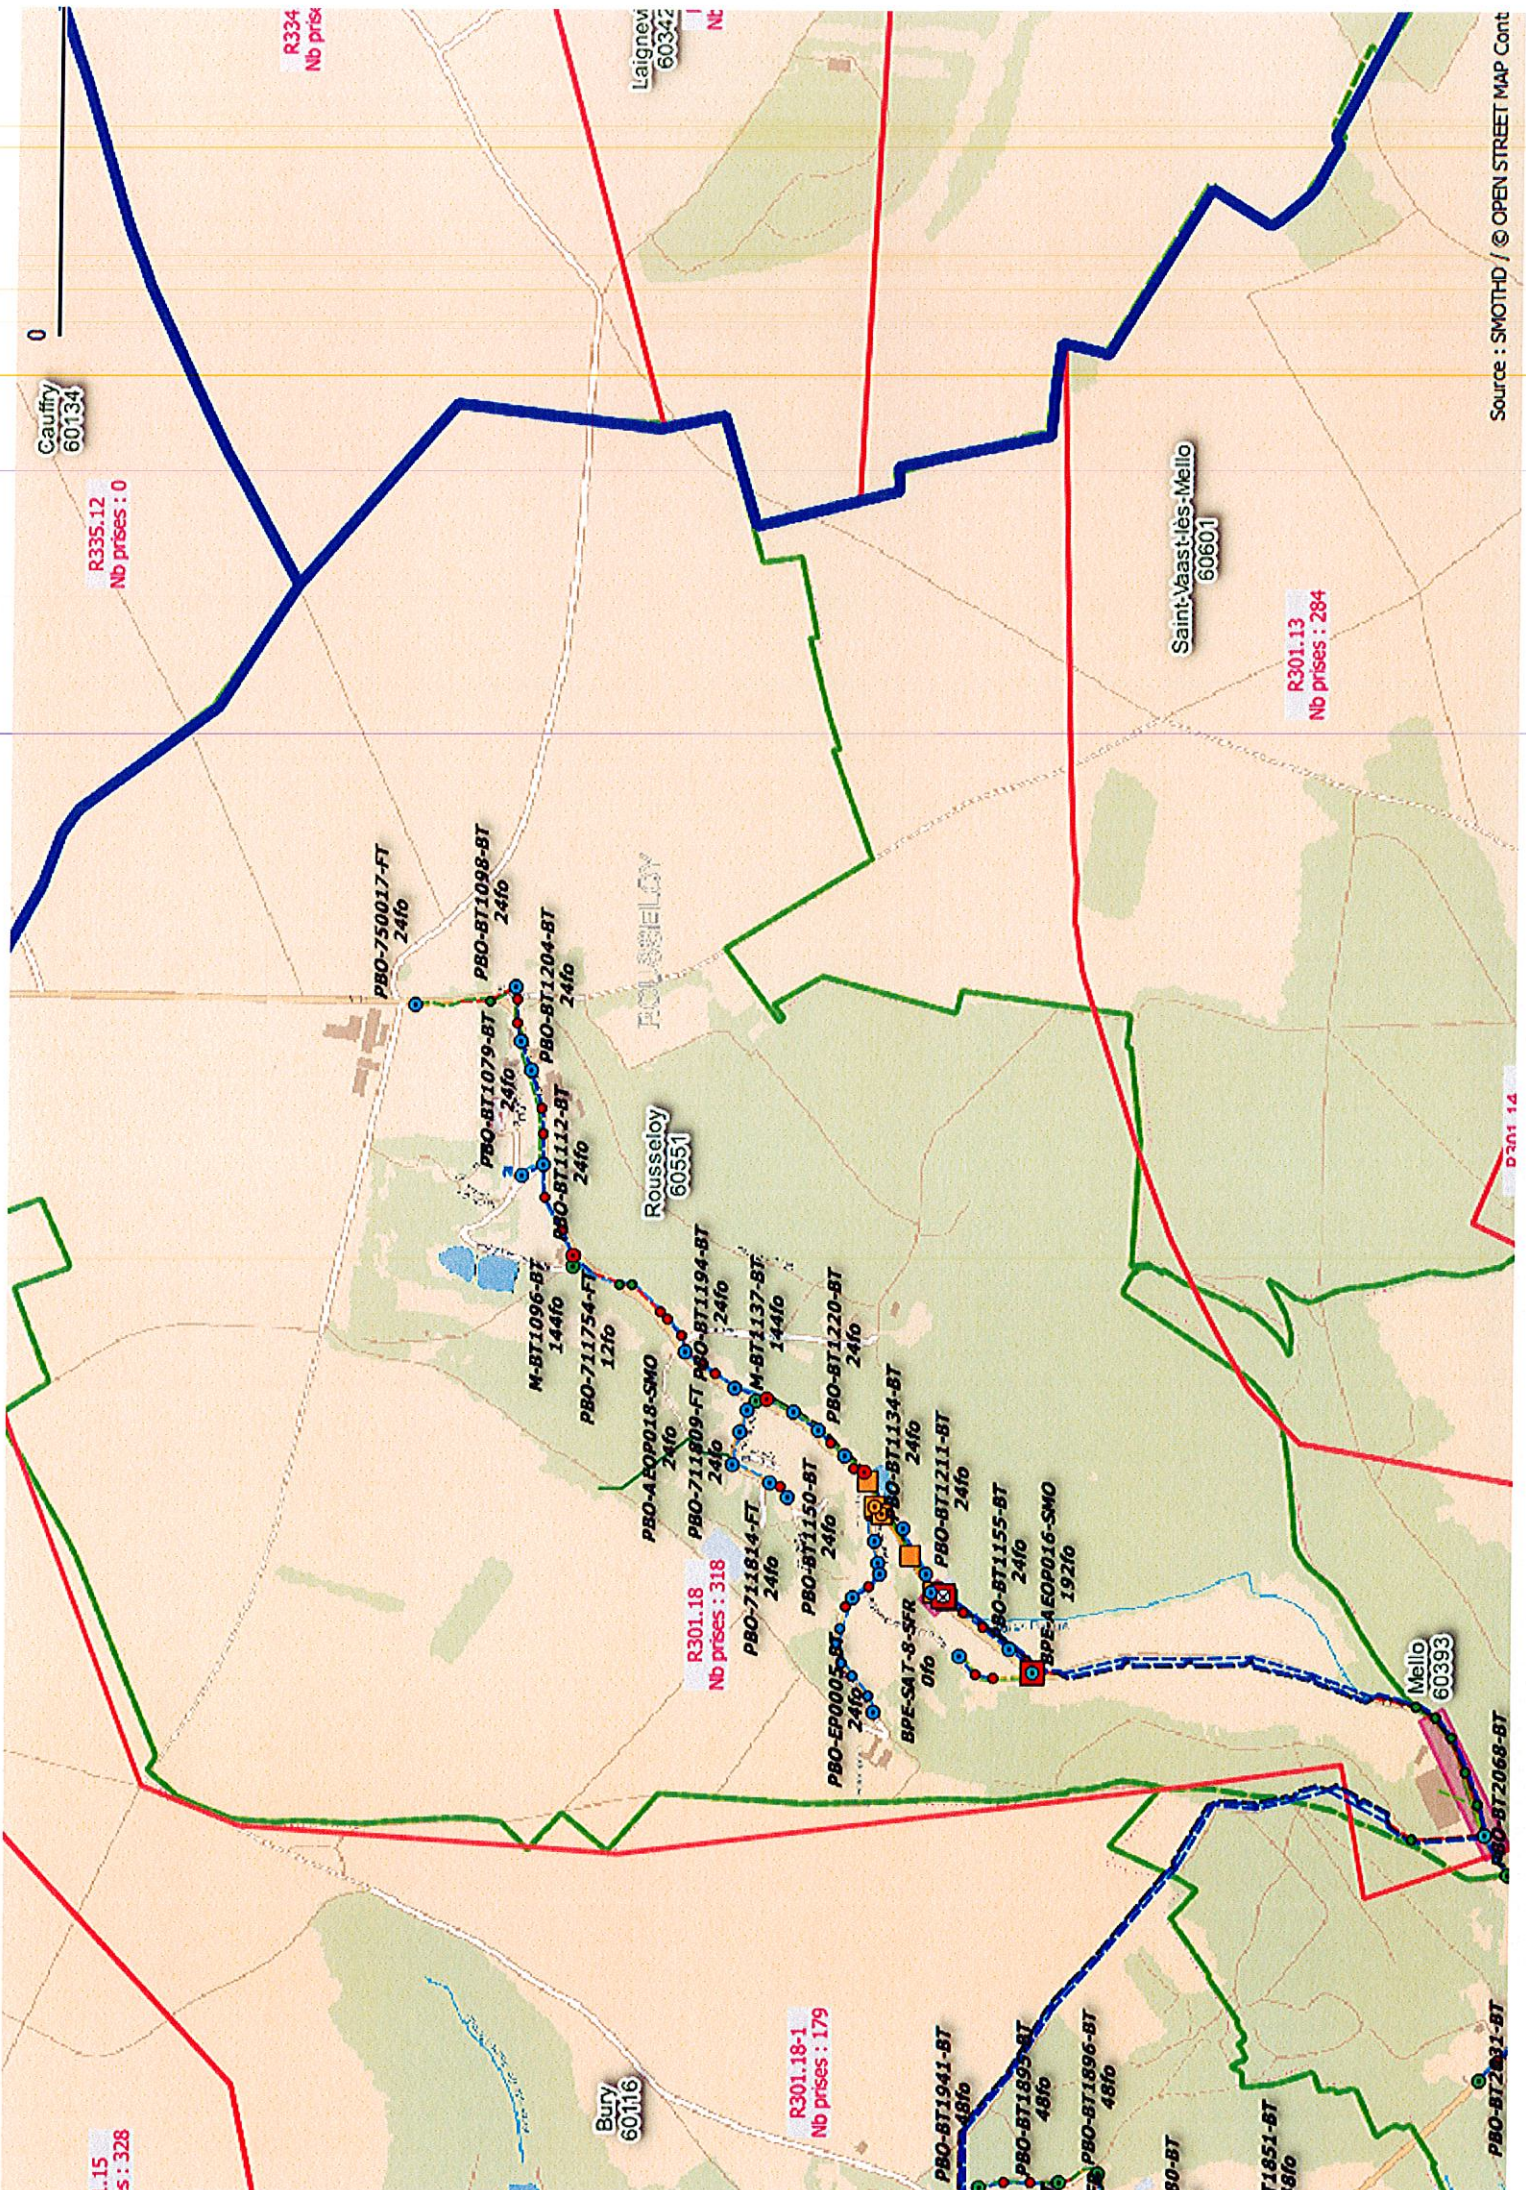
R334
Nb prise

Laignev
60342

Nb

0

Cauffry
60134

R335.12
Nb prises : 0

Saint-Vaast-lès-Mello
60601

R301.13
Nb prises : 284

PBO-750017-FT
24fo

PBO-BT1098-BT
24fo

PBO-BT1204-BT
24fo

ROUSSELOY

PBO-BT1079-BT
24fo

PBO-BT1112-BT
24fo

Rousseloy
60551

M-BT1096-BT
144fo

PBO-711754-FT
12fo

PBO-BT1194-BT
24fo

M-BT1137-BT
144fo

PBO-BT1220-BT
24fo

PBO-AEOP018-SMO
24fo

PBO-711809-FT
24fo

PBO-BT1134-BT
24fo

PBO-BT1211-BT
24fo

PBO-711814-FT
24fo

PBO-BT1150-BT
24fo

PBO-BT1155-BT
24fo

BPE-AEOP016-SMO
192fo

R301.18
Nb prises : 318

PBO-EP0005-FT
24fo

BPE-SAT-8-SFR
0fo

R301.14

Mello
60393

PBO-BT2068-BT

.15
s : 328

Bury
60116

R301.18-1
Nb prises : 179

PBO-BT1941-BT
48fo

PBO-BT1895-BT
48fo

PBO-BT1896-BT
48fo

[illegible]0-BT

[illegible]T1851-BT
8fo

PBO-BT2031-BT

Source : SMOTHD / © OPEN STREET MAP Cont